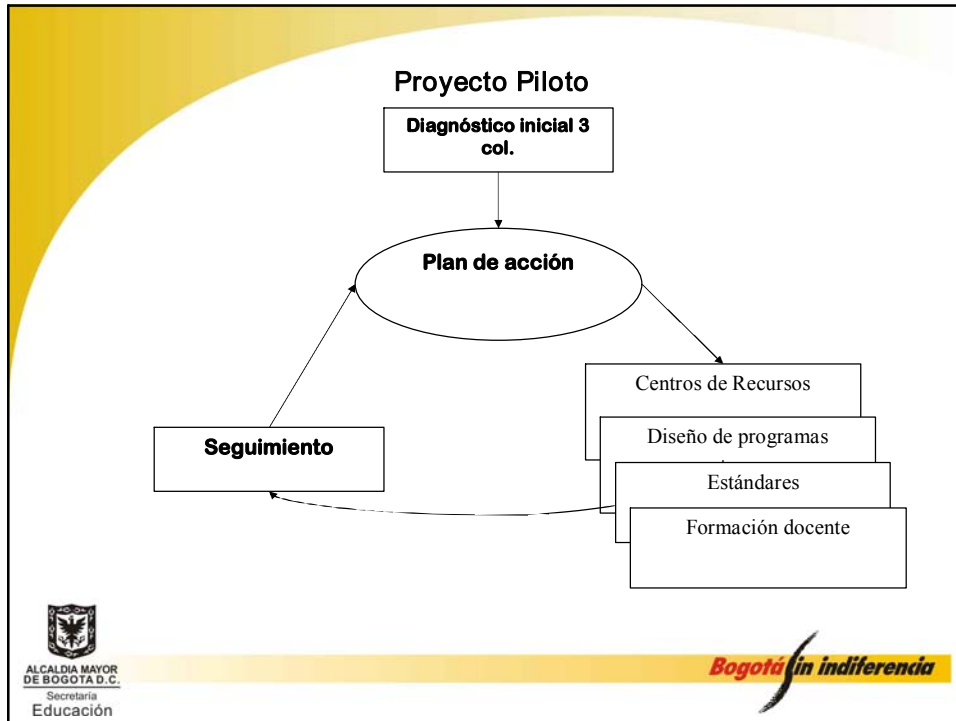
Proyecto Piloto

Diagnóstico inicial 3 col.

Plan de acción

Centros de Recursos

Diseño de programas

Estándares

Formación docente

Seguimiento

ALCALDIA MAYOR DE BOGOTA D.C.
Secretaría
Educación

Bogotá sin indiferencia